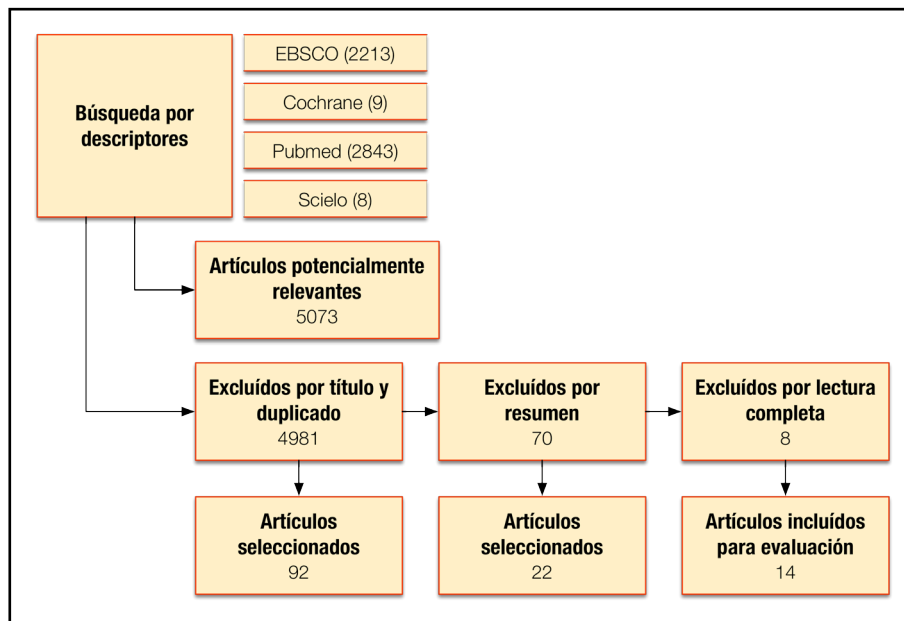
Búsqueda por descriptores

EBSCO (2213)

Cochrane (9)

Pubmed (2843)

Scielo (8)

Artículos potencialmente relevantes
5073

Excluídos por título y duplicado
4981

Excluídos por resumen
70

Excluídos por lectura completa
8

Artículos seleccionados
92

Artículos seleccionados
22

Artículos incluídos para evaluación
14